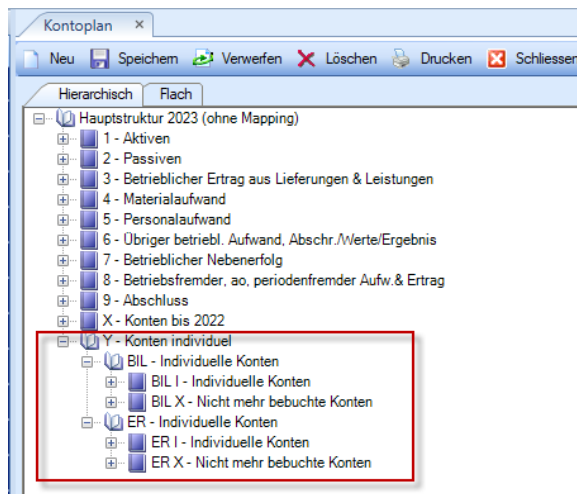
Kontoplan ×

Neu Speichern Verwerfen Löschen Drucken Schliessen

Hierarchisch Flach

Hauptstruktur 2023 (ohne Mapping)
1 - Aktiven
2 - Passiven
3 - Betrieblicher Ertrag aus Lieferungen & Leistungen
4 - Materialaufwand
5 - Personalaufwand
6 - Übriger betriebl. Aufwand, Abschr./Werte/Ergebnis
7 - Betrieblicher Nebenerfolg
8 - Betriebsfremder, ao, periodenfremder Aufw.& Ertrag
9 - Abschluss
X - Konten bis 2022
Y - Konten individuel
BIL - Individuelle Konten
BIL I - Individuelle Konten
BIL X - Nicht mehr bebuchte Konten
ER - Individuelle Konten
ER I - Individuelle Konten
ER X - Nicht mehr bebuchte Konten